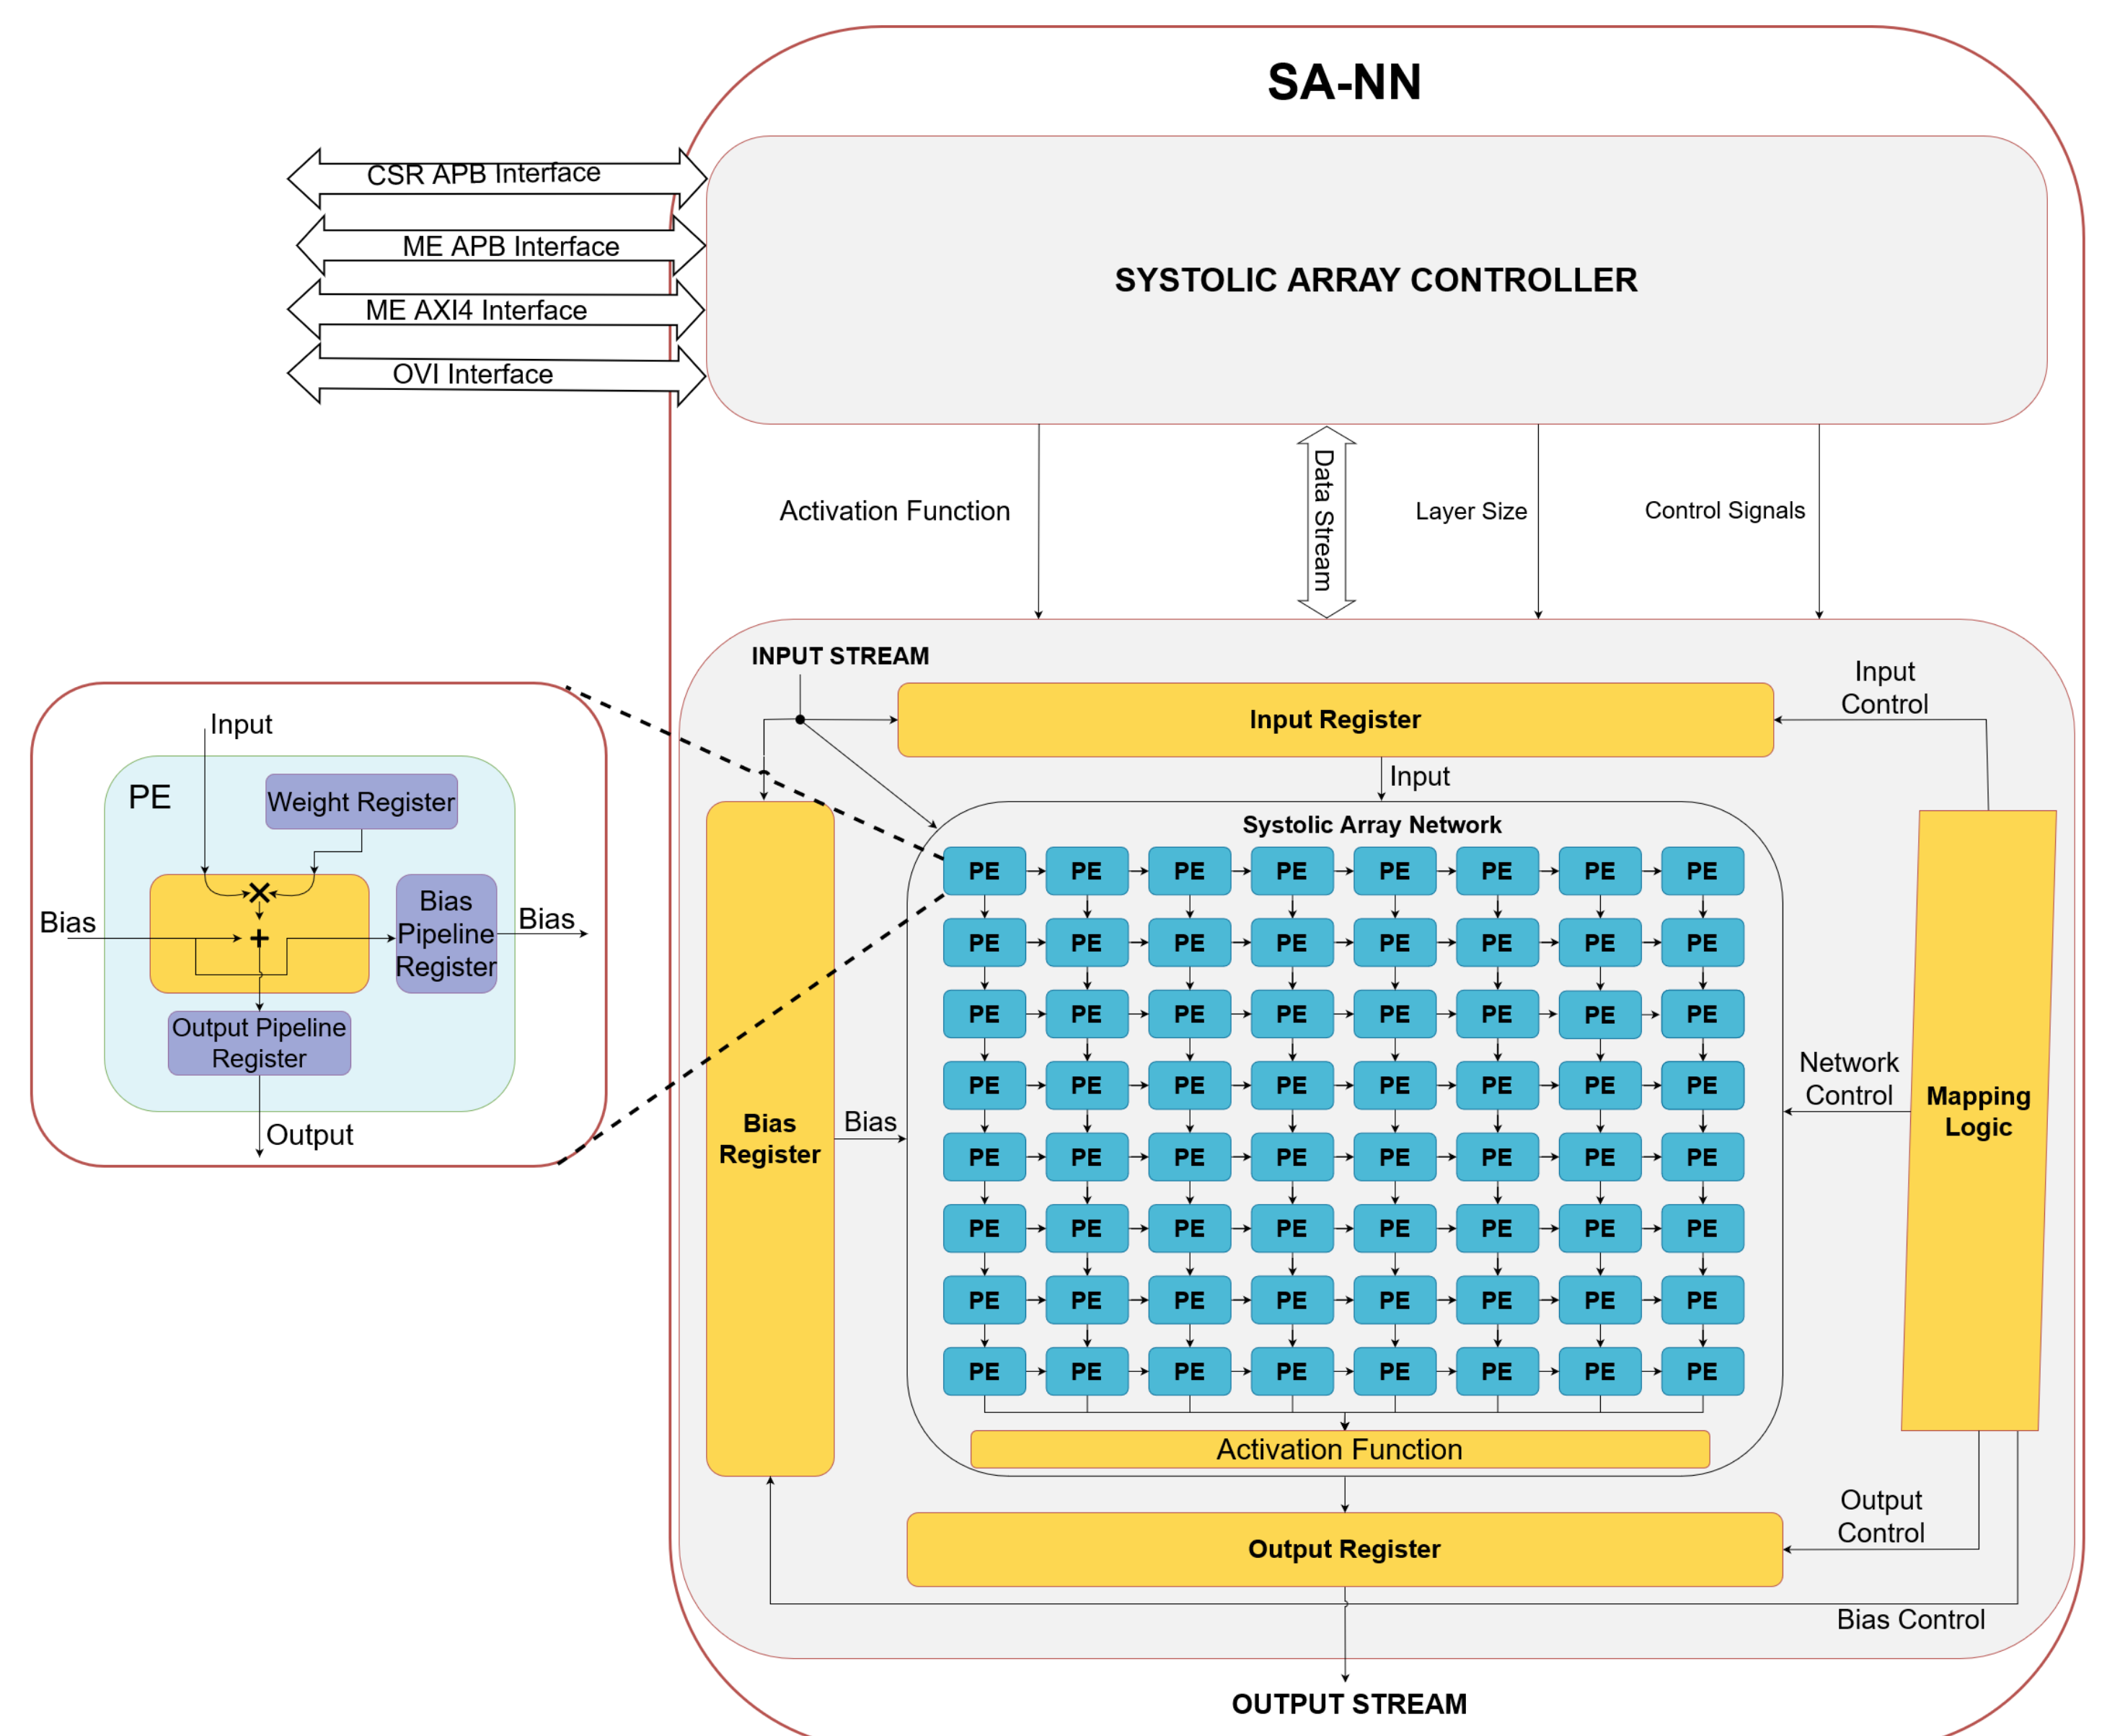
SA-NN

CSR APB Interface
ME APB Interface
ME AXI4 Interface
OVI Interface

SYSTOLIC ARRAY CONTROLLER

Activation Function
Data Stream
Layer Size
Control Signals

INPUT STREAM
Input Register
Input Control
Input
Systolic Array Network

| PE | PE | PE | PE | PE | PE | PE | PE |
|---|---|---|---|---|---|---|---|
| PE | PE | PE | PE | PE | PE | PE | PE |
| PE | PE | PE | PE | PE | PE | PE | PE |
| PE | PE | PE | PE | PE | PE | PE | PE |
| PE | PE | PE | PE | PE | PE | PE | PE |
| PE | PE | PE | PE | PE | PE | PE | PE |
| PE | PE | PE | PE | PE | PE | PE | PE |
| PE | PE | PE | PE | PE | PE | PE | PE |

Bias Register
Bias
Network Control
Mapping Logic
Activation Function
Output Control
Output Register
Bias Control
OUTPUT STREAM

Input
PE
Weight Register
Bias
$\times$
$+$
Bias Pipeline Register
Bias
Output Pipeline Register
Output